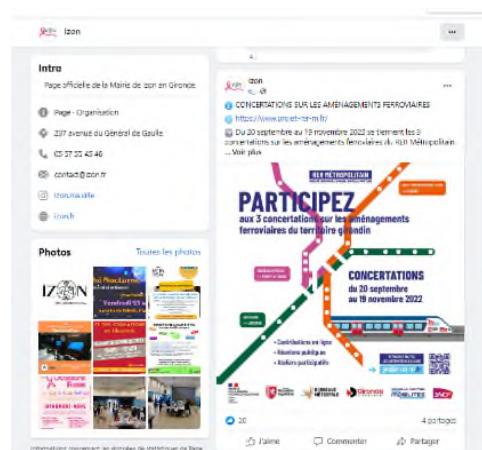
Izon

Intro

Page officielle de la Mairie de Izon en Gironde

Page · Organisation

237 avenue du Général de Gaulle

05 57 55 45 46

contact@izon.fr

izon.ma.ville

izon.fr

Photos

Toutes les photos

IZON

Izon

CONCERTATIONS SUR LES AMÉNAGEMENTS FERROVIAIRES

https://www.projet-ter-m.fr

Du 20 septembre au 19 novembre 2022 se tiennent les 3 concertations sur les aménagements ferroviaires du RER Métropolitain ... Voir plus

RER MÉTROPOLITAIN

PARTICIPEZ

aux 3 concertations sur les aménagements ferroviaires du territoire girondin

CONCERTATIONS

du 20 septembre au 19 novembre 2022

• Contributions en ligne
• Réunions publiques
• Ateliers participatifs

20

4 partages

J'aime

Commenter

Partager